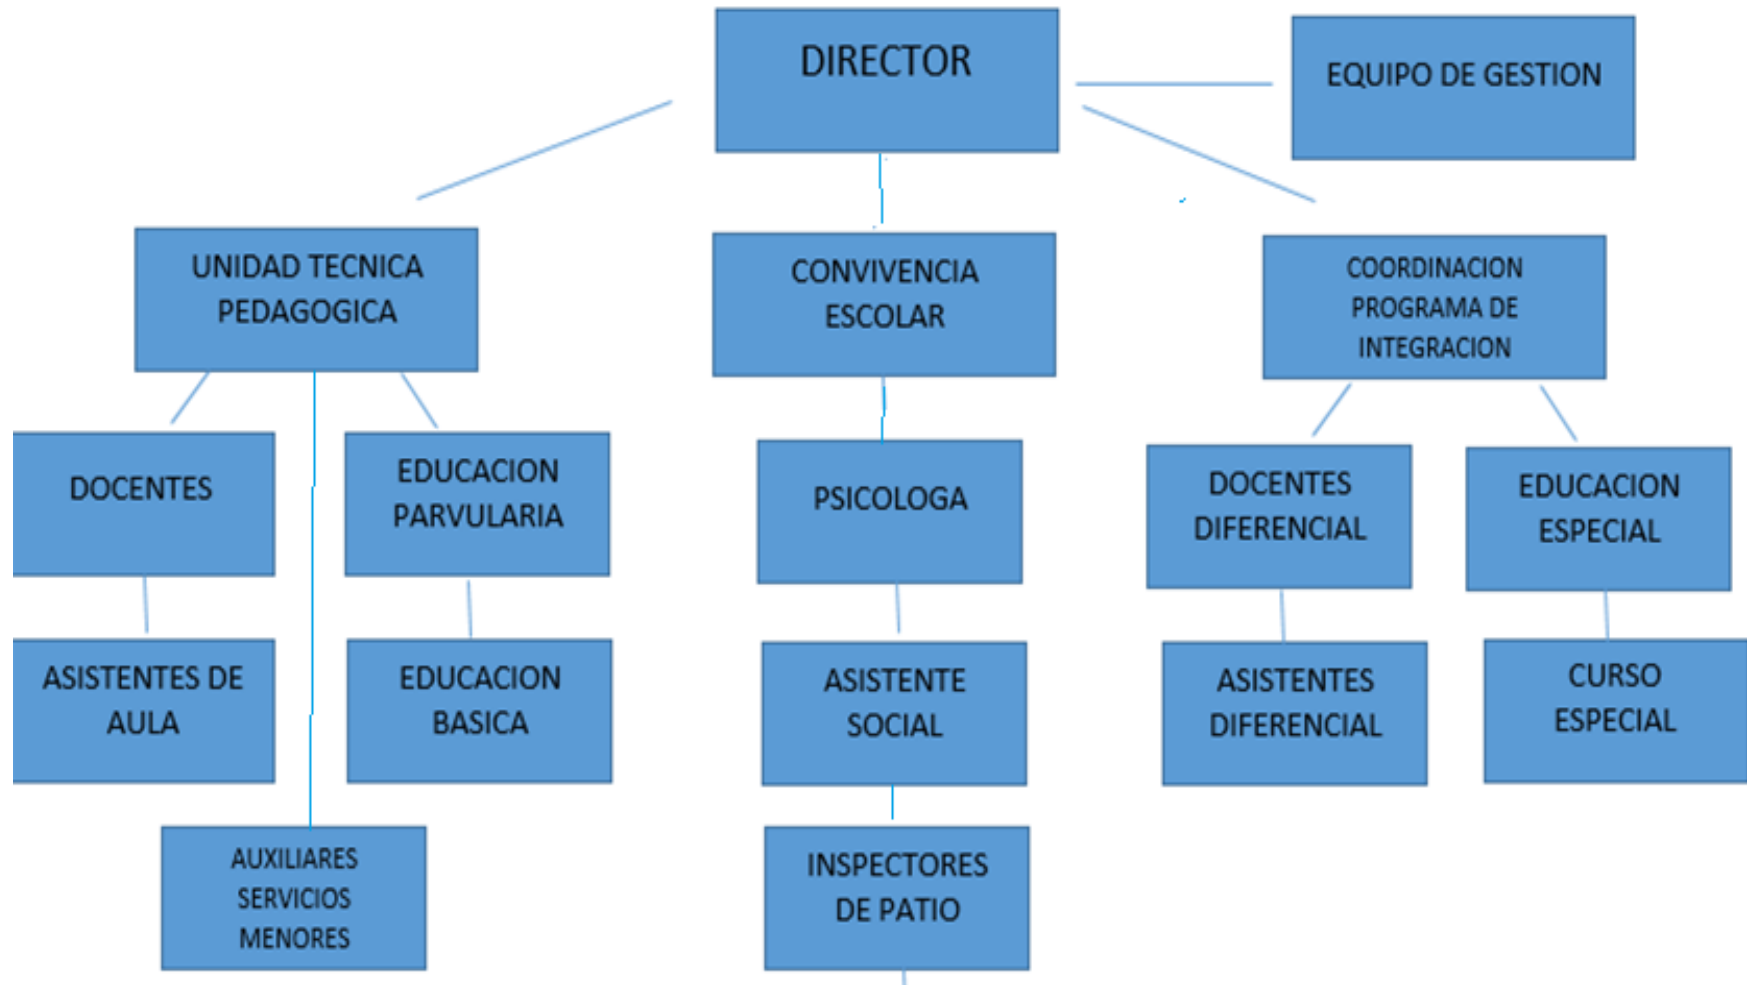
DIRECTOR

EQUIPO DE GESTION

UNIDAD TECNICA PEDAGOGICA

CONVIVENCIA ESCOLAR

COORDINACION PROGRAMA DE INTEGRACION

DOCENTES

EDUCACION PARVULARIA

PSICOLOGA

DOCENTES DIFERENCIAL

EDUCACION ESPECIAL

ASISTENTES DE AULA

EDUCACION BASICA

ASISTENTE SOCIAL

ASISTENTES DIFERENCIAL

CURSO ESPECIAL

AUXILIARES SERVICIOS MENORES

INSPECTORES DE PATIO